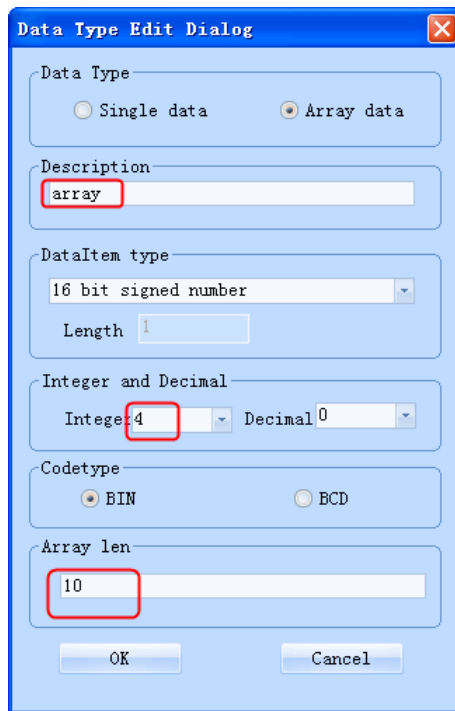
Data Type Edit Dialog

Data Type

Single data

Array data

Description

array

DataItem type

16 bit signed number

Length 1

Integer and Decimal

Integer 4

Decimal 0

Codetype

BIN

BCD

Array len

10

OK

Cancel